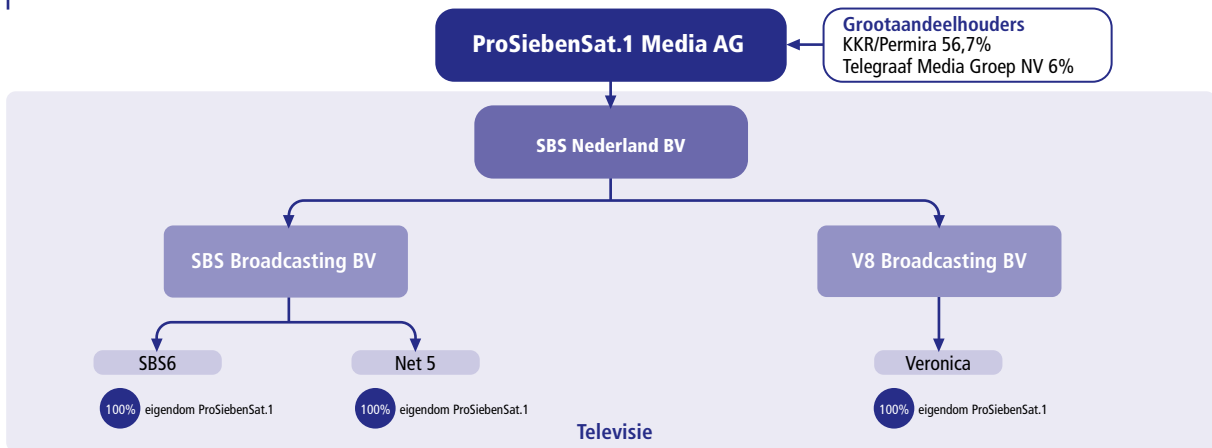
ProSiebenSat.1 Media AG

Grootaandeelhouders
KKR/Permira 56,7%
Telegraaf Media Groep NV 6%

SBS Nederland BV

SBS Broadcasting BV

V8 Broadcasting BV

SBS6

100% eigendom ProSiebenSat.1

Net 5

100% eigendom ProSiebenSat.1

Veronica

100% eigendom ProSiebenSat.1

Televisie